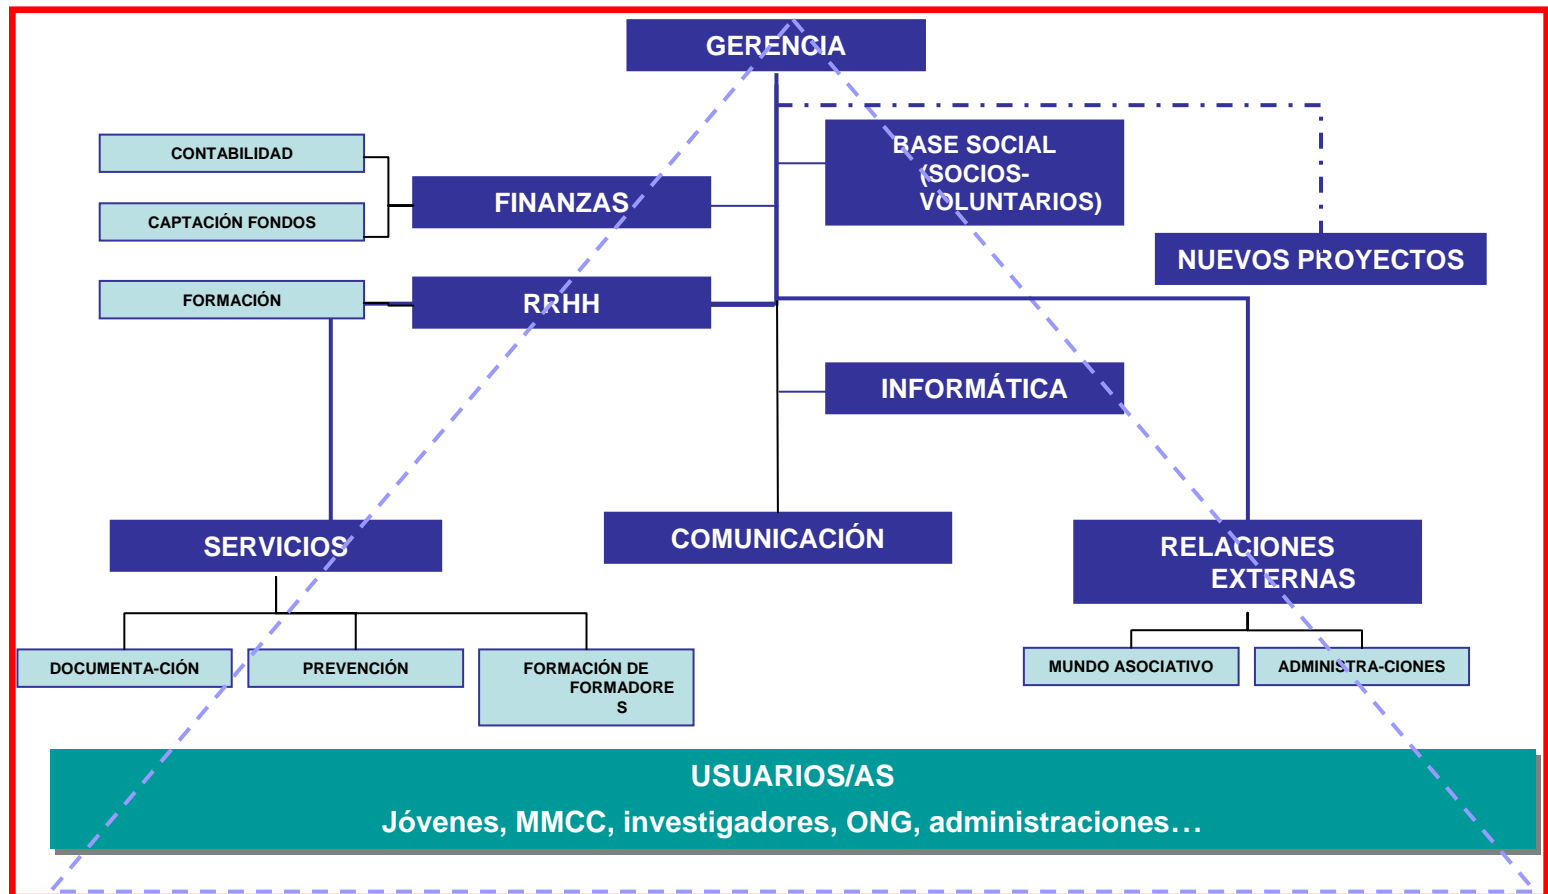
GERENCIA

CONTABILIDAD

CAPTACIÓN FONDOS

FINANZAS

BASE SOCIAL (SOCIOS-VOLUNTARIOS)

NUEVOS PROYECTOS

FORMACIÓN

RRHH

INFORMÁTICA

SERVICIOS

COMUNICACIÓN

RELACIONES EXTERNAS

DOCUMENTA-CIÓN

PREVENCIÓN

FORMACIÓN DE FORMADORE S

MUNDO ASOCIATIVO

ADMINISTRA-CIONES

USUARIOS/AS

Jóvenes, MMCC, investigadores, ONG, administraciones…